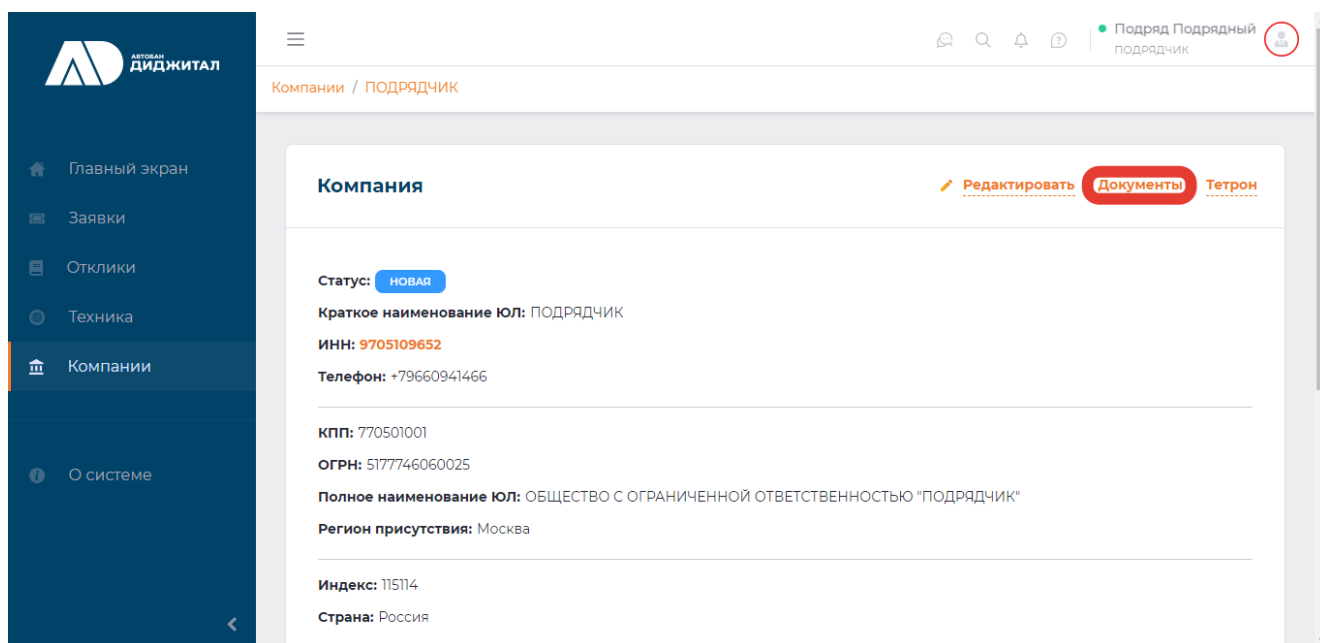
АВТОБАН
ДИДЖИТАЛ

Главный экран
Заявки
Отклики
Техника
Компании
О системе

Подряд Подрядный
ПОДРЯДЧИК

Компании / ПОДРЯДЧИК

Компания

Редактировать Документы Тетрон

Статус: НОВАЯ
Краткое наименование ЮЛ: ПОДРЯДЧИК
ИНН: 9705109652
Телефон: +79660941466

КПП: 770501001
ОГРН: 5177746060025
Полное наименование ЮЛ: ОБЩЕСТВО С ОГРАНИЧЕННОЙ ОТВЕТСТВЕННОСТЬЮ "ПОДРЯДЧИК"
Регион присутствия: Москва

Индекс: 115114
Страна: Россия